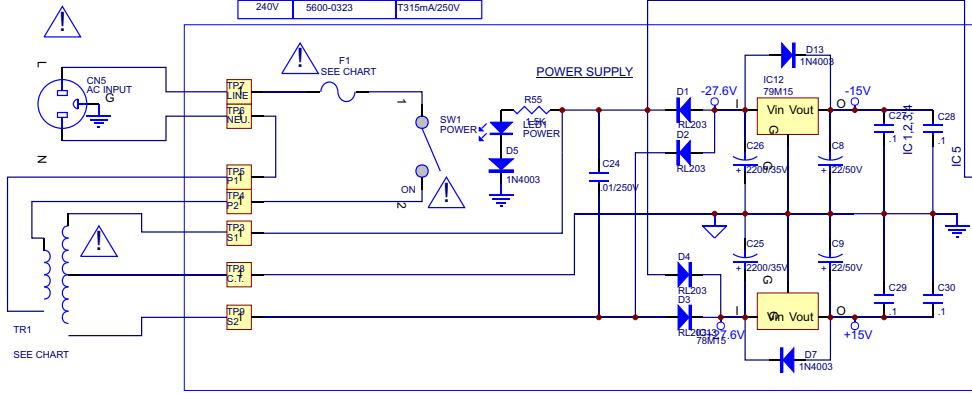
| 240V | 5600-0323 | T315mA/250V |
|---|---|---|

L
CN5
AC INPUT
G
N

TP7 LINE
TP6 NEU.
TP5 P1
TP4 P2
TP3 S1
TP8 C.T.
TP9 S2

TR1
SEE CHART

F1
SEE CHART

1
SW1
POWER
ON
2

R55
1.5K
LED1
POWER
D5
1N4003

POWER SUPPLY

C24
.01/250V

D1
RL203
D2
RL203
-27.6V
D4
RL203
D3
RL203
-27.6V

IC12
79M15
D13
1N4003
Vin Vout
G
I
O
-15V

C26
2200/35V
C8
22/50V
C27
.1
C28
.1
IC 1,2,3,4
IC 5

C25
2200/35V
C9
22/50V
C29
.1
C30
.1

IC13
78M15
Vin Vout
G
I
O
+15V
D7
1N4003